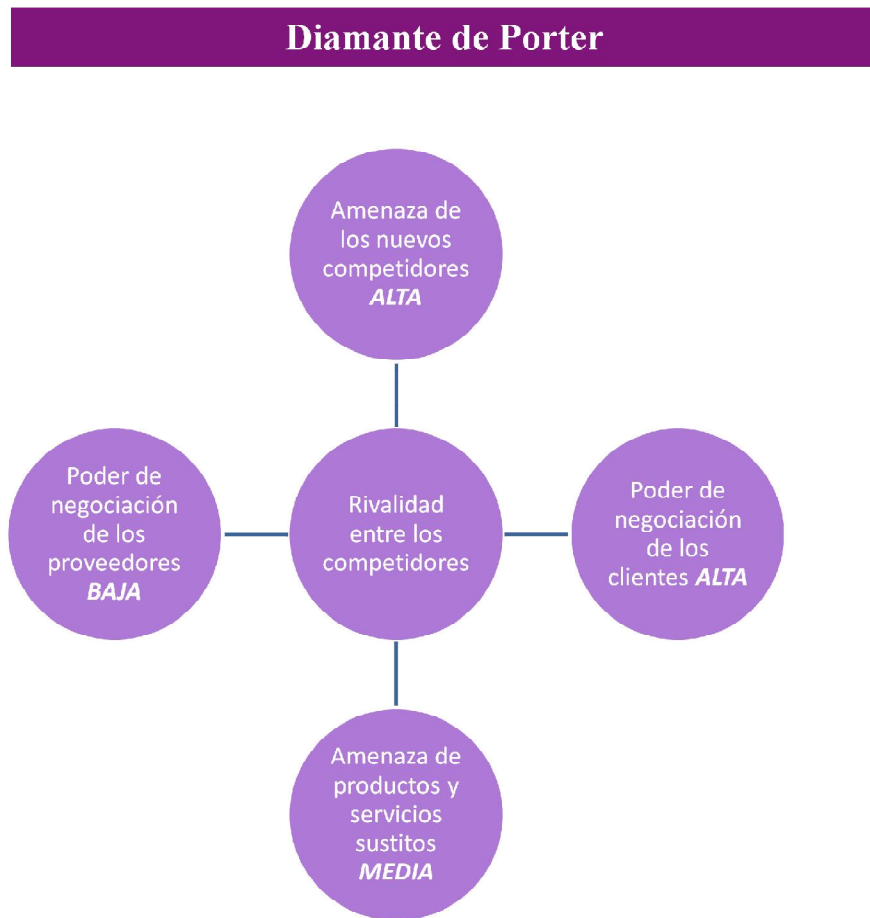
Diamante de Porter

Amenaza de los nuevos competidores ALTA

Poder de negociación de los proveedores BAJA

Rivalidad entre los competidores

Poder de negociación de los clientes ALTA

Amenaza de productos y servicios sustitos MEDIA